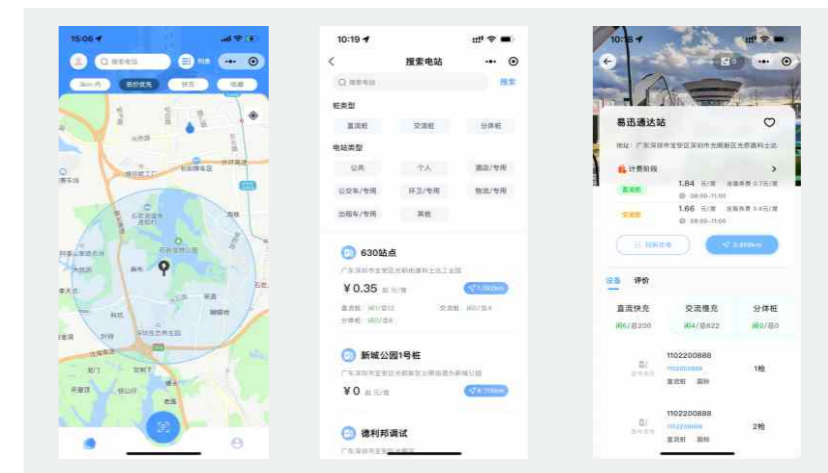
15:06
搜索电站
列表
距离优先
快充
收藏

10:19
搜索电站
搜索电站
搜索
桩类型
直流桩
交流桩
分体桩
电站类型
公共
个人
酒店/专用
公交车/专用
环卫/专用
物流/专用
出租车/专用
其他

630站点
广东省深圳市宝安区光明街道科士达工业园
¥0.35 起 元/度
直流桩 闲0/忙12
交流桩 闲0/忙4
分体桩 闲0/忙6

新城公园1号桩
广东省深圳市宝安区光明新区公明街道办事处公园
¥0 起 元/度

德利邦调试

10:18
易迅通达站
地址：广东省深圳市宝安区深圳市光明新区光侨路科士达
计费阶段
直流电 1.84 元/度
交流电 1.66 元/度
08:00-11:00
08:00-11:00
设备
评价
直流快充
闲6/总200
交流慢充
闲4/总622
分体桩
闲0/总0
1102200888
直流桩
1枪
1102200888
直流桩
2枪